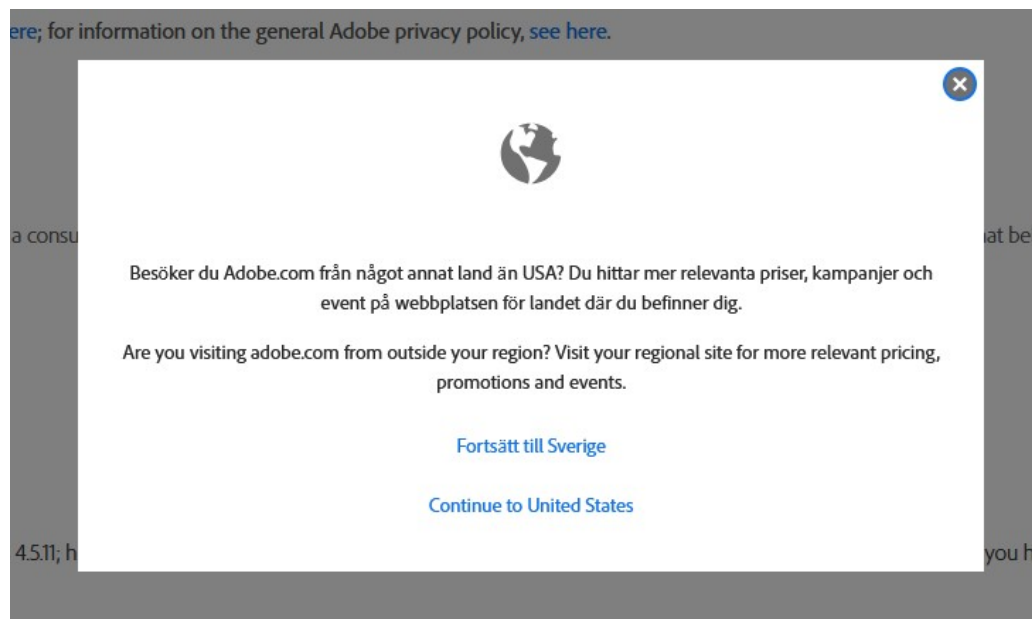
ere; for information on the general Adobe privacy policy, see here.

a consu

at be

Besöker du Adobe.com från något annat land än USA? Du hittar mer relevanta priser, kampanjer och event på webbplatsen för landet där du befinner dig.

Are you visiting adobe.com from outside your region? Visit your regional site for more relevant pricing, promotions and events.

Fortsätt till Sverige

Continue to United States

4.5.11; h

you h